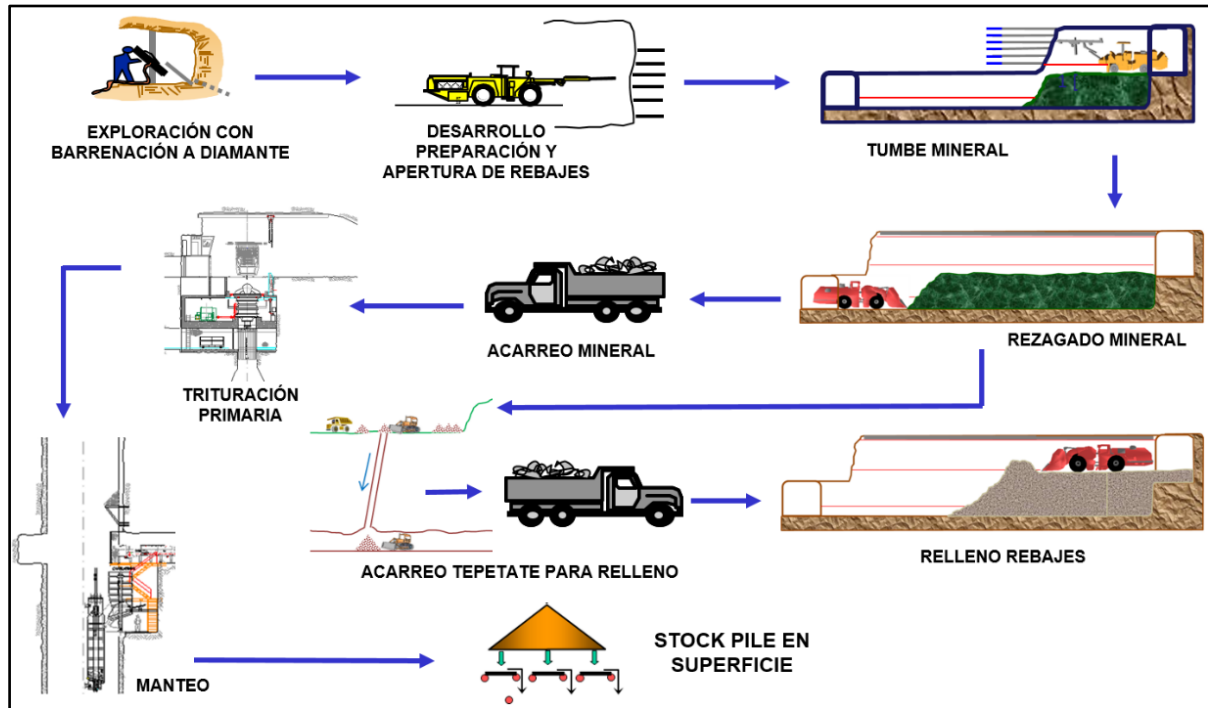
EXPLORACIÓN CON BARRENACIÓN A DIAMANTE

DESARROLLO PREPARACIÓN Y APERTURA DE REBAJES

TUMBE MINERAL

REZAGADO MINERAL

ACARREO MINERAL

TRITURACIÓN PRIMARIA

ACARREO TEPETATE PARA RELLENO

RELLENO REBAJES

MANTEO

STOCK PILE EN SUPERFICIE